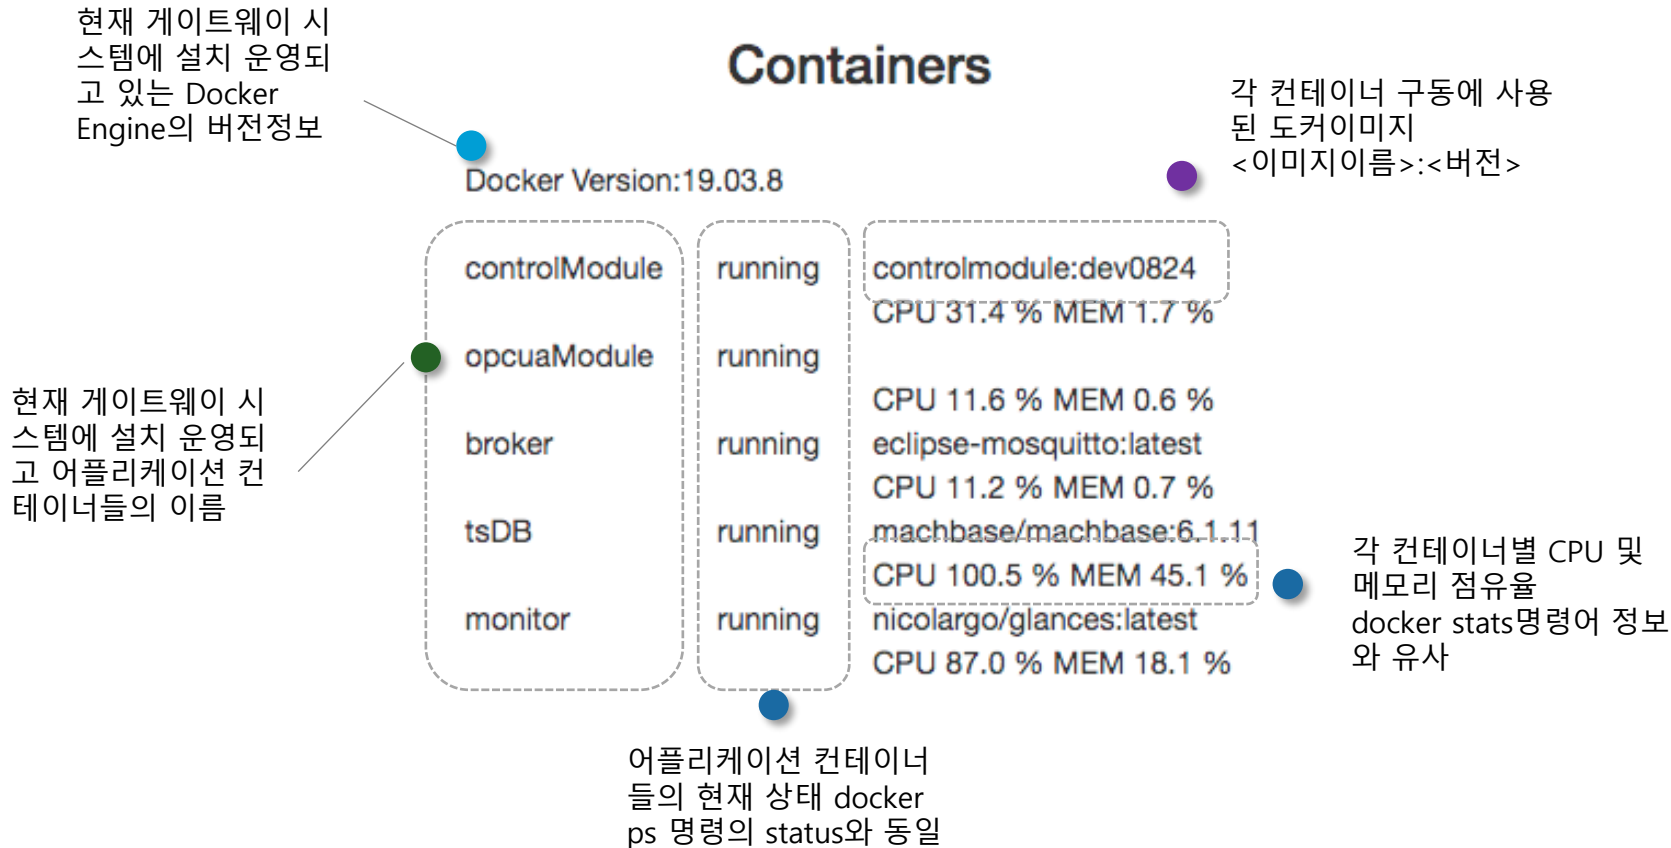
현재 게이트웨이 시스템에 설치 운영되고 있는 Docker Engine의 버전정보

Containers

각 컨테이너 구동에 사용된 도커이미지 <이미지이름>:<버전>

Docker Version:19.03.8

| controlModule | running | controlmodule:dev0824 |
|---|---|---|
| | | CPU 31.4 % MEM 1.7 % |
| opcuaModule | running | |
| | | CPU 11.6 % MEM 0.6 % |
| broker | running | eclipse-mosquitto:latest |
| | | CPU 11.2 % MEM 0.7 % |
| tsDB | running | machbase/machbase:6.1.11 |
| | | CPU 100.5 % MEM 45.1 % |
| monitor | running | nicolargo/glances:latest |
| | | CPU 87.0 % MEM 18.1 % |

현재 게이트웨이 시스템에 설치 운영되고 어플리케이션 컨테이너들의 이름

각 컨테이너별 CPU 및 메모리 점유율 docker stats명령어 정보와 유사

어플리케이션 컨테이너들의 현재 상태 docker ps 명령의 status와 동일